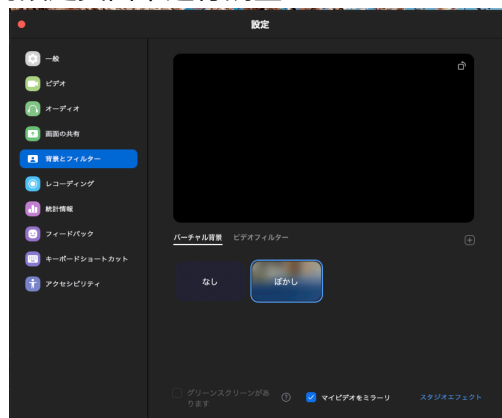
設定

一般
ビデオ
オーディオ
画面の共有
背景とフィルター
レコーディング
統計情報
フィードバック
キーボードショートカット
アクセシビリティ

バーチャル背景
ビデオフィルター

なし
ぼかし

グリーンスクリーンがあります
マイビデオをミラーリ
スタジオエフェクト